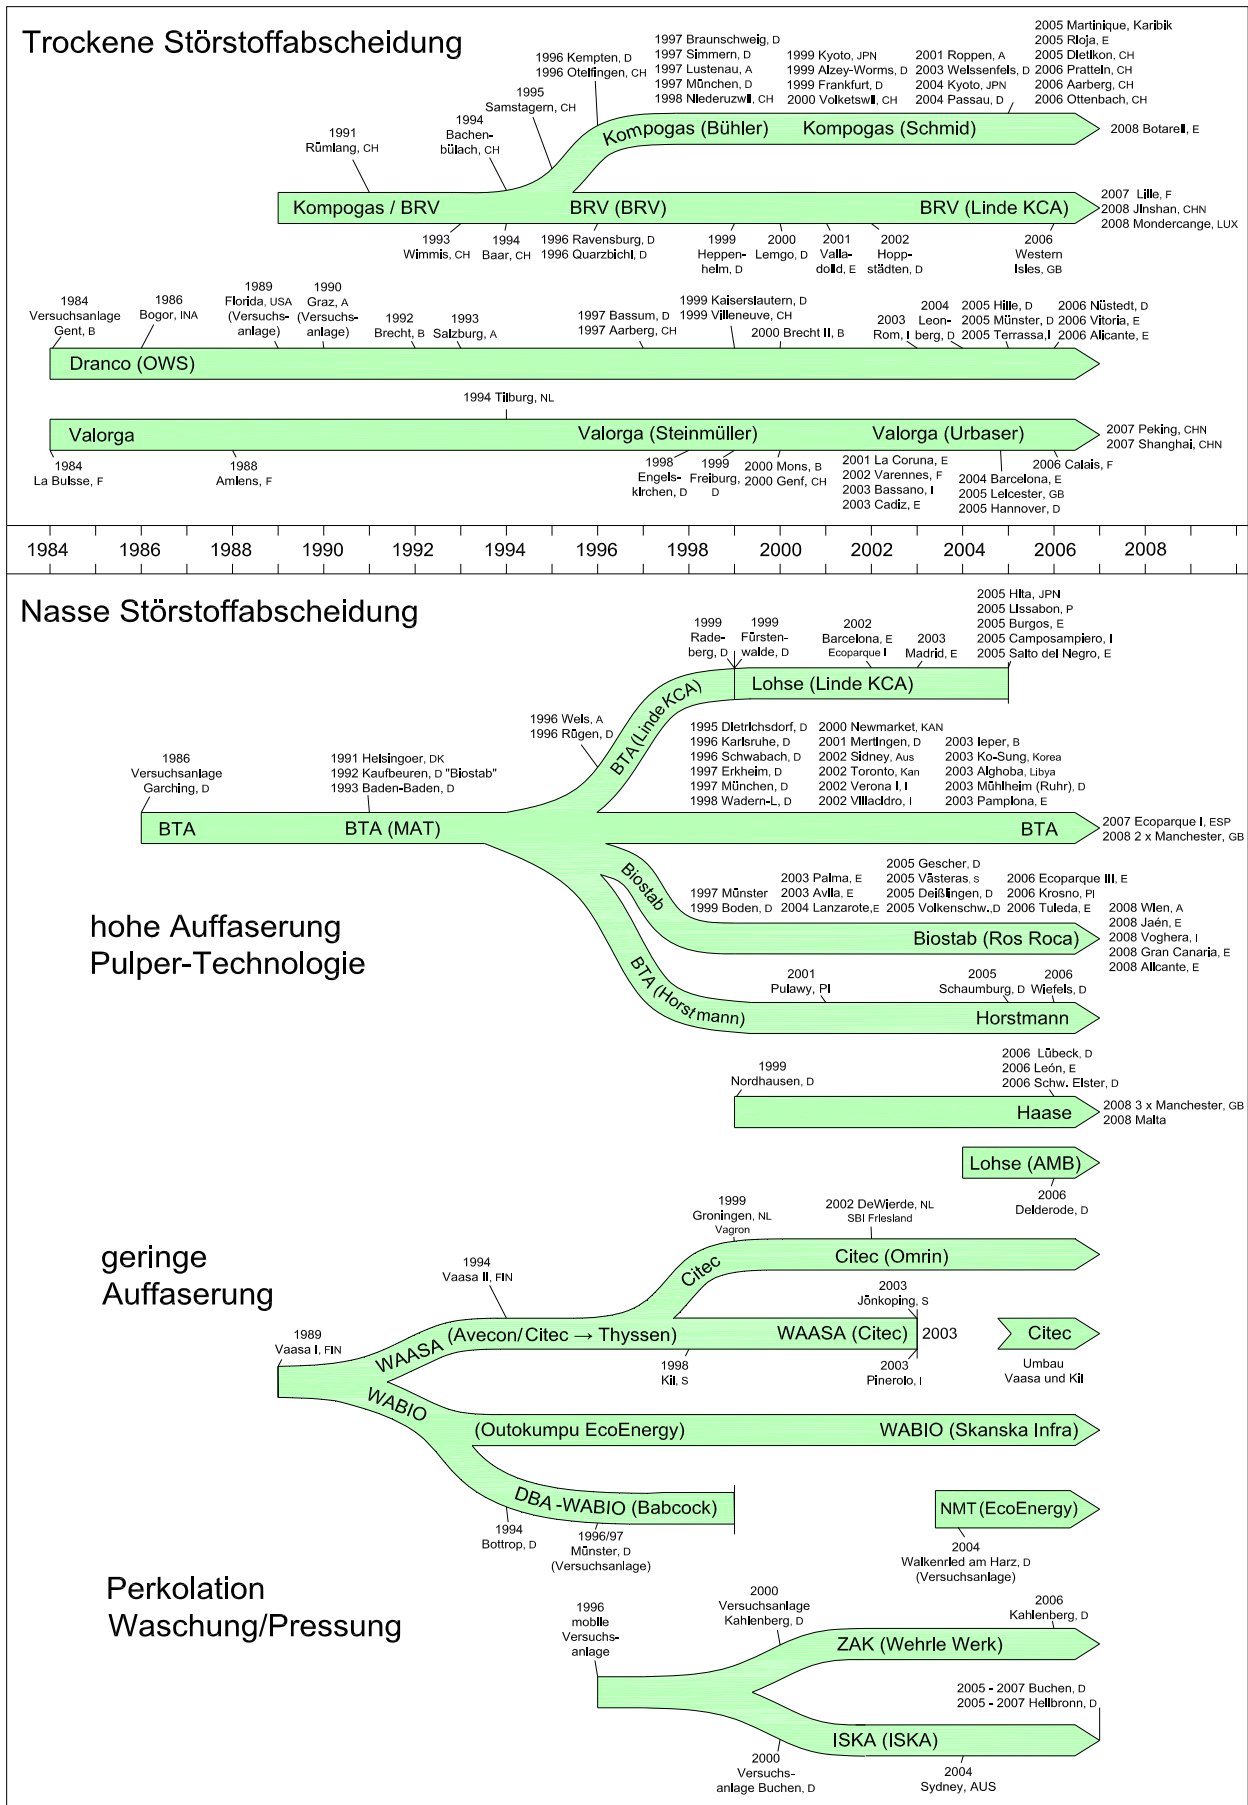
Trockene Störstoffabscheidung

1991 Rümlang, CH
1994 Bachenbülach, CH
1995 Samstagern, CH
1996 Kempten, D
1996 Otelfingen, CH
1997 Braunschweig, D
1997 Simmern, D
1997 Lustenau, A
1997 München, D
1998 Niederuzwil, CH
1999 Kyoto, JPN
1999 Alzey-Worms, D
1999 Frankfurt, D
2000 Volketswil, CH
2001 Roppen, A
2003 Weissenfels, D
2004 Kyoto, JPN
2004 Passau, D
2005 Martinique, Karibik
2005 Rioja, E
2005 Dietikon, CH
2006 Pratteln, CH
2006 Aarberg, CH
2006 Ottenbach, CH

Kompogas (Bühler)
Kompogas (Schmid)
2008 Botarell, E

Kompogas / BRV
BRV (BRV)
BRV (Linde KCA)
2007 Lille, F
2008 Jinshan, CHN
2008 Mondercange, LUX

1993 Wimmis, CH
1994 Baar, CH
1996 Ravensburg, D
1996 Quarzbichl, D
1999 Heppenheim, D
2000 Lemgo, D
2001 Valladolid, E
2002 Hoppstädten, D
2006 Western Isles, GB

1984 Versuchsanlage Gent, B
1986 Bogor, INA
1989 Florida, USA (Versuchsanlage)
1990 Graz, A (Versuchsanlage)
1992 Brecht, B
1993 Salzburg, A
1997 Bassum, D
1997 Aarberg, CH
1999 Kaiserslautern, D
1999 Villeneuve, CH
2000 Brecht II, B
2003 Rom, I
2004 Leonberg, D
2005 Hille, D
2005 Münster, D
2005 Terrassa, I
2006 Nüstedt, D
2006 Vitoria, E
2006 Alicante, E

Dranco (OWS)

1994 Tilburg, NL

Valorga
Valorga (Steinmüller)
Valorga (Urbaser)
2007 Peking, CHN
2007 Shanghai, CHN

1984 La Bulsse, F
1988 Amiens, F
1998 Engelskirchen, D
1999 Freiburg, D
2000 Mons, B
2000 Genf, CH
2001 La Coruna, E
2002 Varennes, F
2003 Bassano, I
2003 Cadiz, E
2004 Barcelona, E
2005 Leicester, GB
2005 Hannover, D
2006 Calais, F

1984 1986 1988 1990 1992 1994 1996 1998 2000 2002 2004 2006 2008

Nasse Störstoffabscheidung

1999 Radeberg, D
1999 Fürstenwalde, D
2002 Barcelona, E Ecoparque I
2003 Madrid, E
2005 Hita, JPN
2005 Lissabon, P
2005 Burgos, E
2005 Camposampiero, I
2005 Salto del Negro, E

Lohse (Linde KCA)
BTA (Linde KCA)

1996 Wels, A
1996 Rügen, D
1995 Dietrichsdorf, D
1996 Karlsruhe, D
1996 Schwabach, D
1997 Erkheim, D
1997 München, D
1998 Wadern-L, D
2000 Newmarket, KAN
2001 Mertingen, D
2002 Sidney, Aus
2002 Toronto, Kan
2002 Verona I, I
2002 Villacidro, I
2003 Ieper, B
2003 Ko-Sung, Korea
2003 Alghoba, Libya
2003 Mühlheim (Ruhr), D
2003 Pamplona, E

1986 Versuchsanlage Garching, D
1991 Helsingoer, DK
1992 Kaufbeuren, D "Biostab"
1993 Baden-Baden, D

BTA
BTA (MAT)
BTA
2007 Ecoparque I, ESP
2008 2 x Manchester, GB

Biostab
1997 Münster
1999 Boden, D
2003 Palma, E
2003 Avila, E
2004 Lanzarote, E
2005 Gescher, D
2005 Västeras, S
2005 Deißlingen, D
2005 Volkenschw., D
2006 Ecoparque III, E
2006 Krosno, PI
2006 Tuleda, E

hohe Auffaserung
Pulper-Technologie

Biostab (Ros Roca)
2008 Wien, A
2008 Jaén, E
2008 Voghera, I
2008 Gran Canaria, E
2008 Alicante, E

2001 Pulawy, PI
2005 Schaumburg, D
2006 Wiefels, D
BTA (Horstmann)
Horstmann

1999 Nordhausen, D
2006 Lübeck, D
2006 León, E
2006 Schw. Elster, D
Haase
2008 3 x Manchester, GB
2008 Malta

Lohse (AMB)
2006 Delderode, D

1999 Groningen, NL Vagron
2002 DeWierde, NL SBI Friesland
Citec
Citec (Omrin)

geringe Auffaserung

1994 Vaasa II, FIN
2003 Jönkoping, S
1989 Vaasa I, FIN
WAASA
WAASA (Avecon/Citec → Thyssen)
WAASA (Citec)
2003
Citec
Umbau Vaasa und Kil
1998 Kil, S
2003 Pinerolo, I

WABIO
(Outokumpu EcoEnergy)
WABIO (Skanska Infra)
DBA-WABIO (Babcock)
1994 Bottrop, D
1996/97 Münster, D (Versuchsanlage)
NMT (EcoEnergy)
2004 Walkenried am Harz, D (Versuchsanlage)

Perkolation
Waschung/Pressung

1996 mobile Versuchsanlage
2000 Versuchsanlage Kahlenberg, D
2006 Kahlenberg, D
ZAK (Wehrle Werk)
2005 - 2007 Buchen, D
2005 - 2007 Heilbronn, D
ISKA (ISKA)
2000 Versuchsanlage Buchen, D
2004 Sydney, AUS